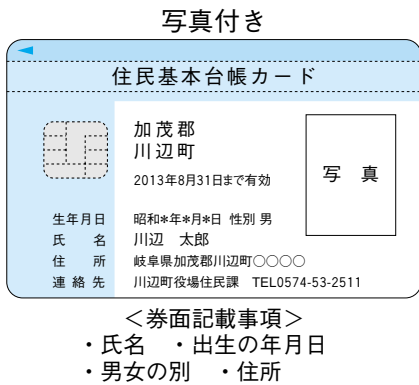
写真付き

住民基本台帳カード

加茂郡
川辺町

2013年8月31日まで有効

写　真

生年月日　昭和*年*月*日 性別 男
氏　名　川辺　太郎
住　所　岐阜県加茂郡川辺町○○○○
連絡先　川辺町役場住民課　TEL0574-53-2511

<券面記載事項>
・氏名　・出生の年月日
・男女の別　・住所